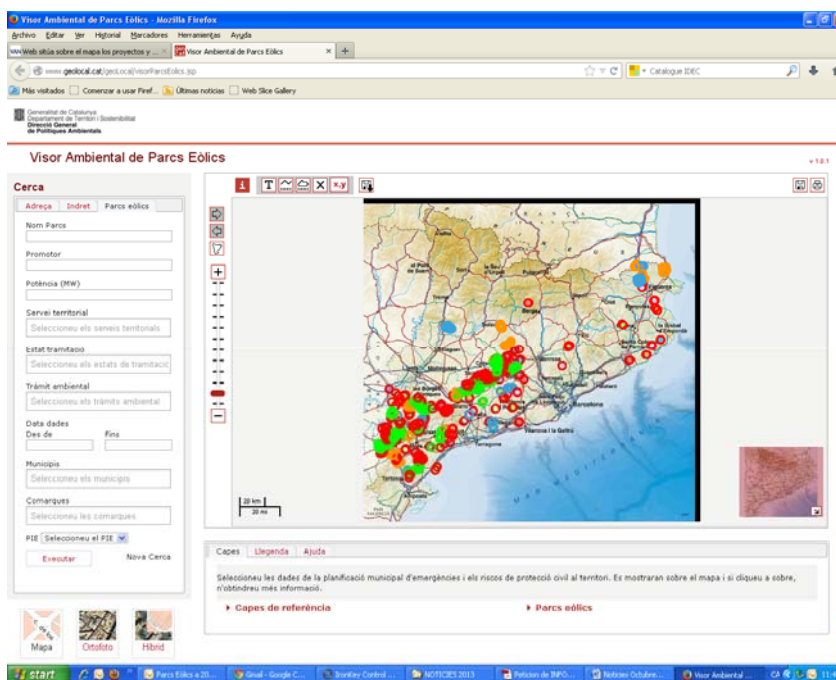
Visor Ambiental de Parcs Eòlics - Mozilla Firefox

Archivo Editar Ver Historial Marcadores Herramientas Ayuda

Web sitúa sobre el mapa los proyectos y ... | Visor Ambiental de Parcs Eòlics | +

www.geolocal.cat/geoLocal/visorParcsEolics.jsp

Catalogue IDEC

Más visitados | Comenzar a usar Firef... | Últimas noticias | Web Slice Gallery

Generalitat de Catalunya
Departament de Territori i Sostenibilitat
Direcció General
de Polítiques Ambientals

Visor Ambiental de Parcs Eòlics

v 1.0.1

Cerca

Adreça | Indret | Parcs eòlics

Nom Parcs

Promotor

Potència (MW)

Servei territorial
Seleccioneu els serveis territorials

Estat tramitació
Seleccioneu els estats de tramitació

Tràmit ambiental
Seleccioneu els tràmits ambiental

Data dades
Des de | Fins

Municipis
Seleccioneu els municipis

Comarques
Seleccioneu les comarques

PIE Seleccioneu el PIE

Executar | Nova Cerca

Mapa | Ortofoto | Híbrid

i | T | x,y

FRANÇA

Girona

Barcelona

Tarragona

Vilanova i la Geltrú

Tortosa

MAR MEDITERRÀNIA

20 km
20 mi

Capes | Llegenda | Ajuda

Seleccioneu les dades de la planificació municipal d'emergències i els riscos de protecció civil al territori. Es mostraran sobre el mapa i si cliqueu a sobre, n'obtindreu més informació.

▸ Capes de referència

▸ Parcs eòlics

start | Parcs Eòlics a 20... | Gmail - Google C... | IronKey Control ... | NOTICIES 2013 | Peticion de INFO... | Noticies Octubre... | Visor Ambiental ... | CA